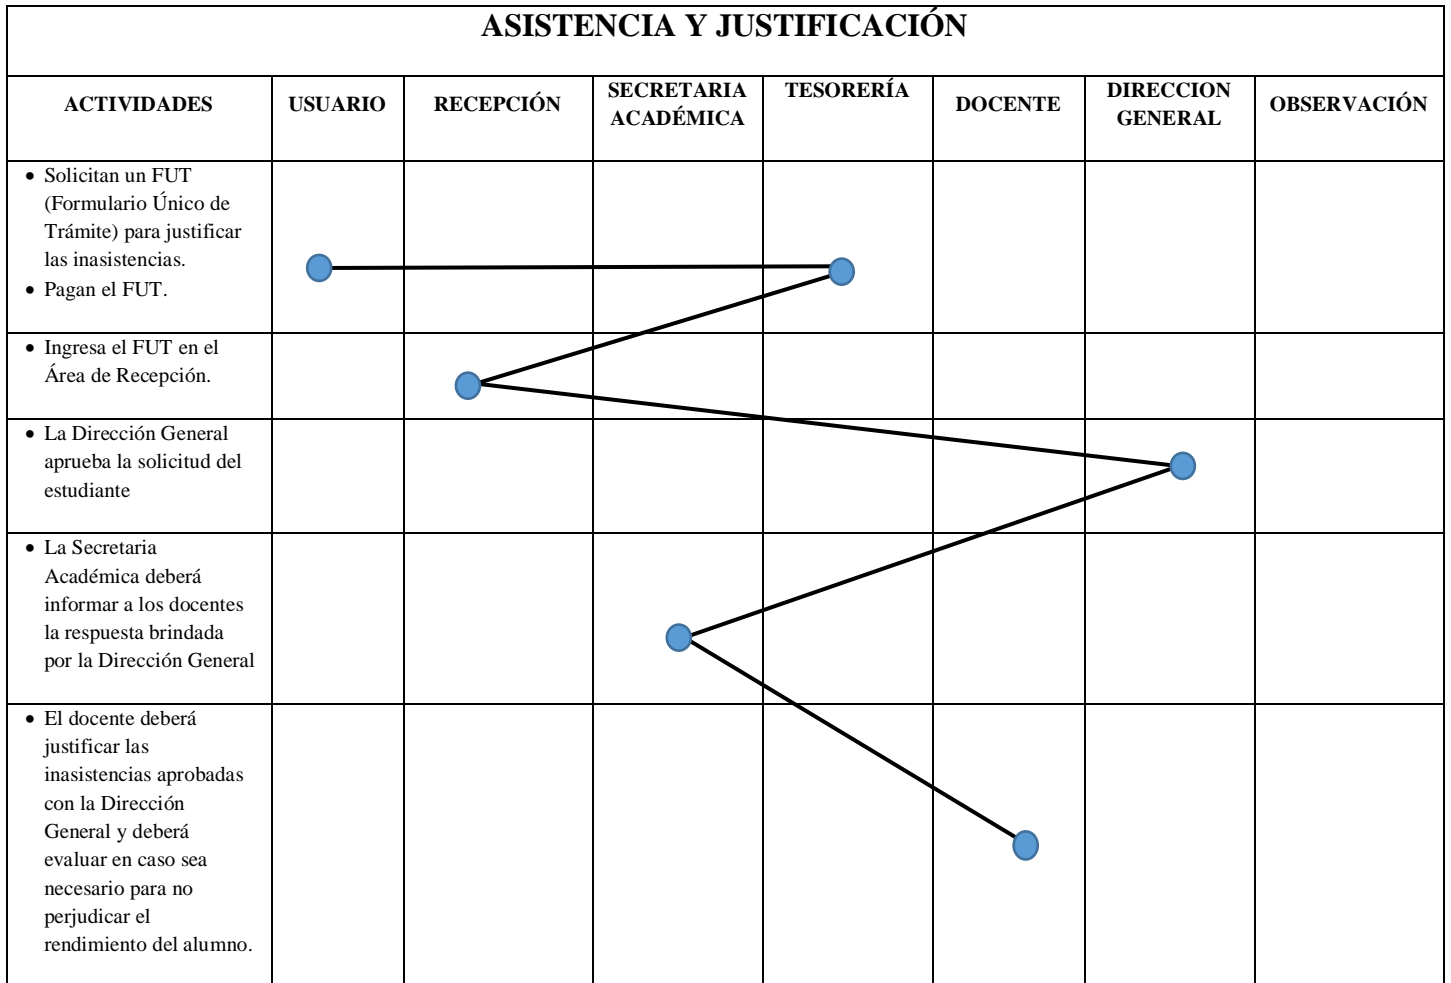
ASISTENCIA Y JUSTIFICACIÓN

| ACTIVIDADES | USUARIO | RECEPCIÓN | SECRETARIA ACADÉMICA | TESORERÍA | DOCENTE | DIRECCION GENERAL | OBSERVACIÓN |
|---|---|---|---|---|---|---|---|
| • Solicitan un FUT (Formulario Único de Trámite) para justificar las inasistencias. • Pagan el FUT. | | | | | | | |
| • Ingresa el FUT en el Área de Recepción. | | | | | | | |
| • La Dirección General aprueba la solicitud del estudiante | | | | | | | |
| • La Secretaria Académica deberá informar a los docentes la respuesta brindada por la Dirección General | | | | | | | |
| • El docente deberá justificar las inasistencias aprobadas con la Dirección General y deberá evaluar en caso sea necesario para no perjudicar el rendimiento del alumno. | | | | | | | |